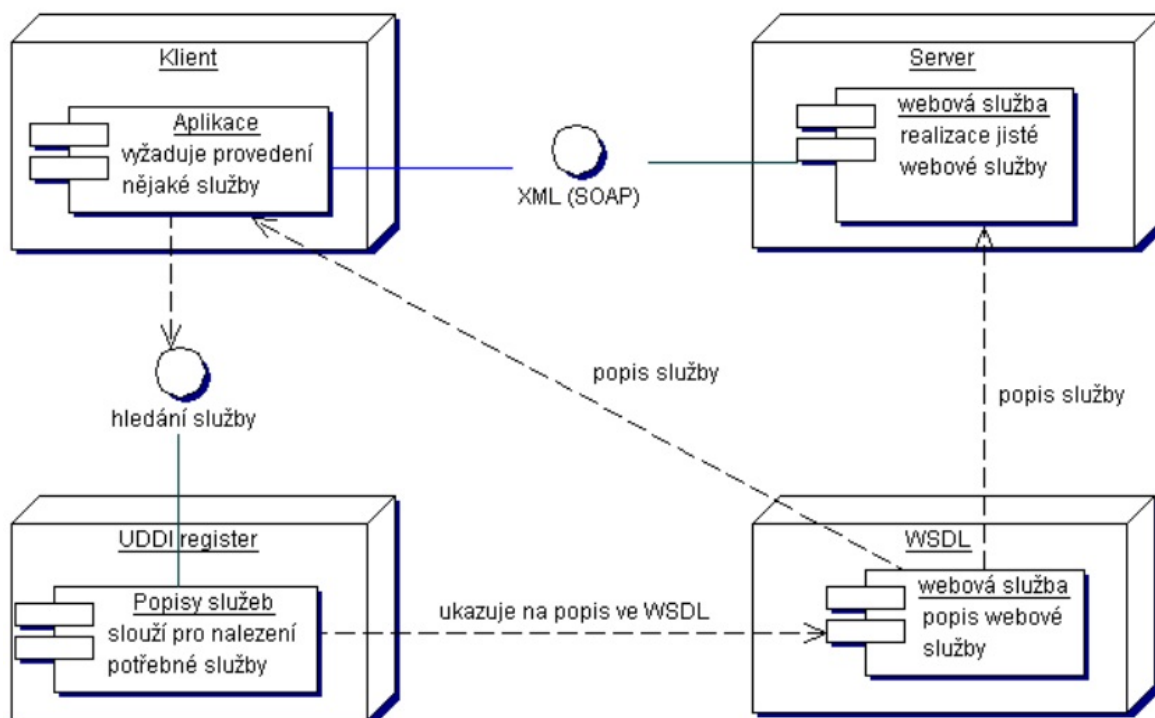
Klient

Aplikace
vyžaduje provedení nějaké služby

XML (SOAP)

Server

webová služba
realizace jisté webové služby

hledání služby

popis služby

popis služby

UDDI register

Popisy služeb
slouží pro nalezení potřebné služby

ukazuje na popis ve WSDL

WSDL

webová služba
popis webové služby